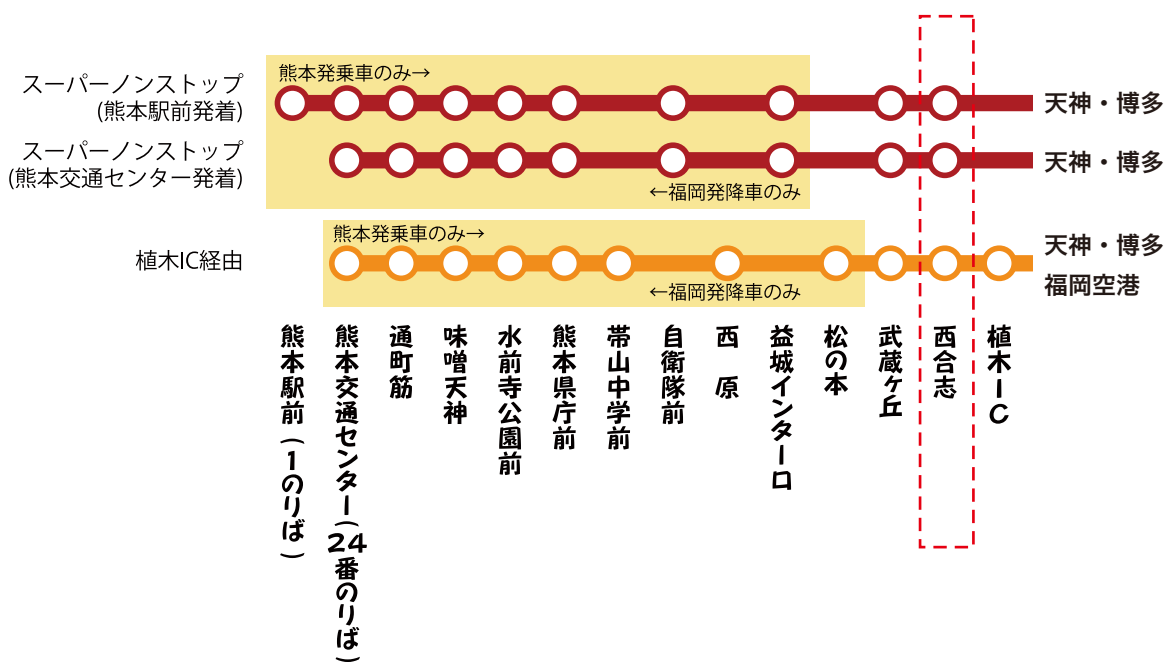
スーパーノンストップ
(熊本駅前発着)

熊本発乗車のみ→

天神・博多

スーパーノンストップ
(熊本交通センター発着)

天神・博多

←福岡発降車のみ

植木IC経由

熊本発乗車のみ→

天神・博多
福岡空港

←福岡発降車のみ

熊本駅前(1のりば)

熊本交通センター(24番のりば)

通町筋

味噌天神

水前寺公園前

熊本県庁前

帯山中学前

自衛隊前

西原

益城インターロ

松の本

武蔵ケ丘

西合志

植木IC